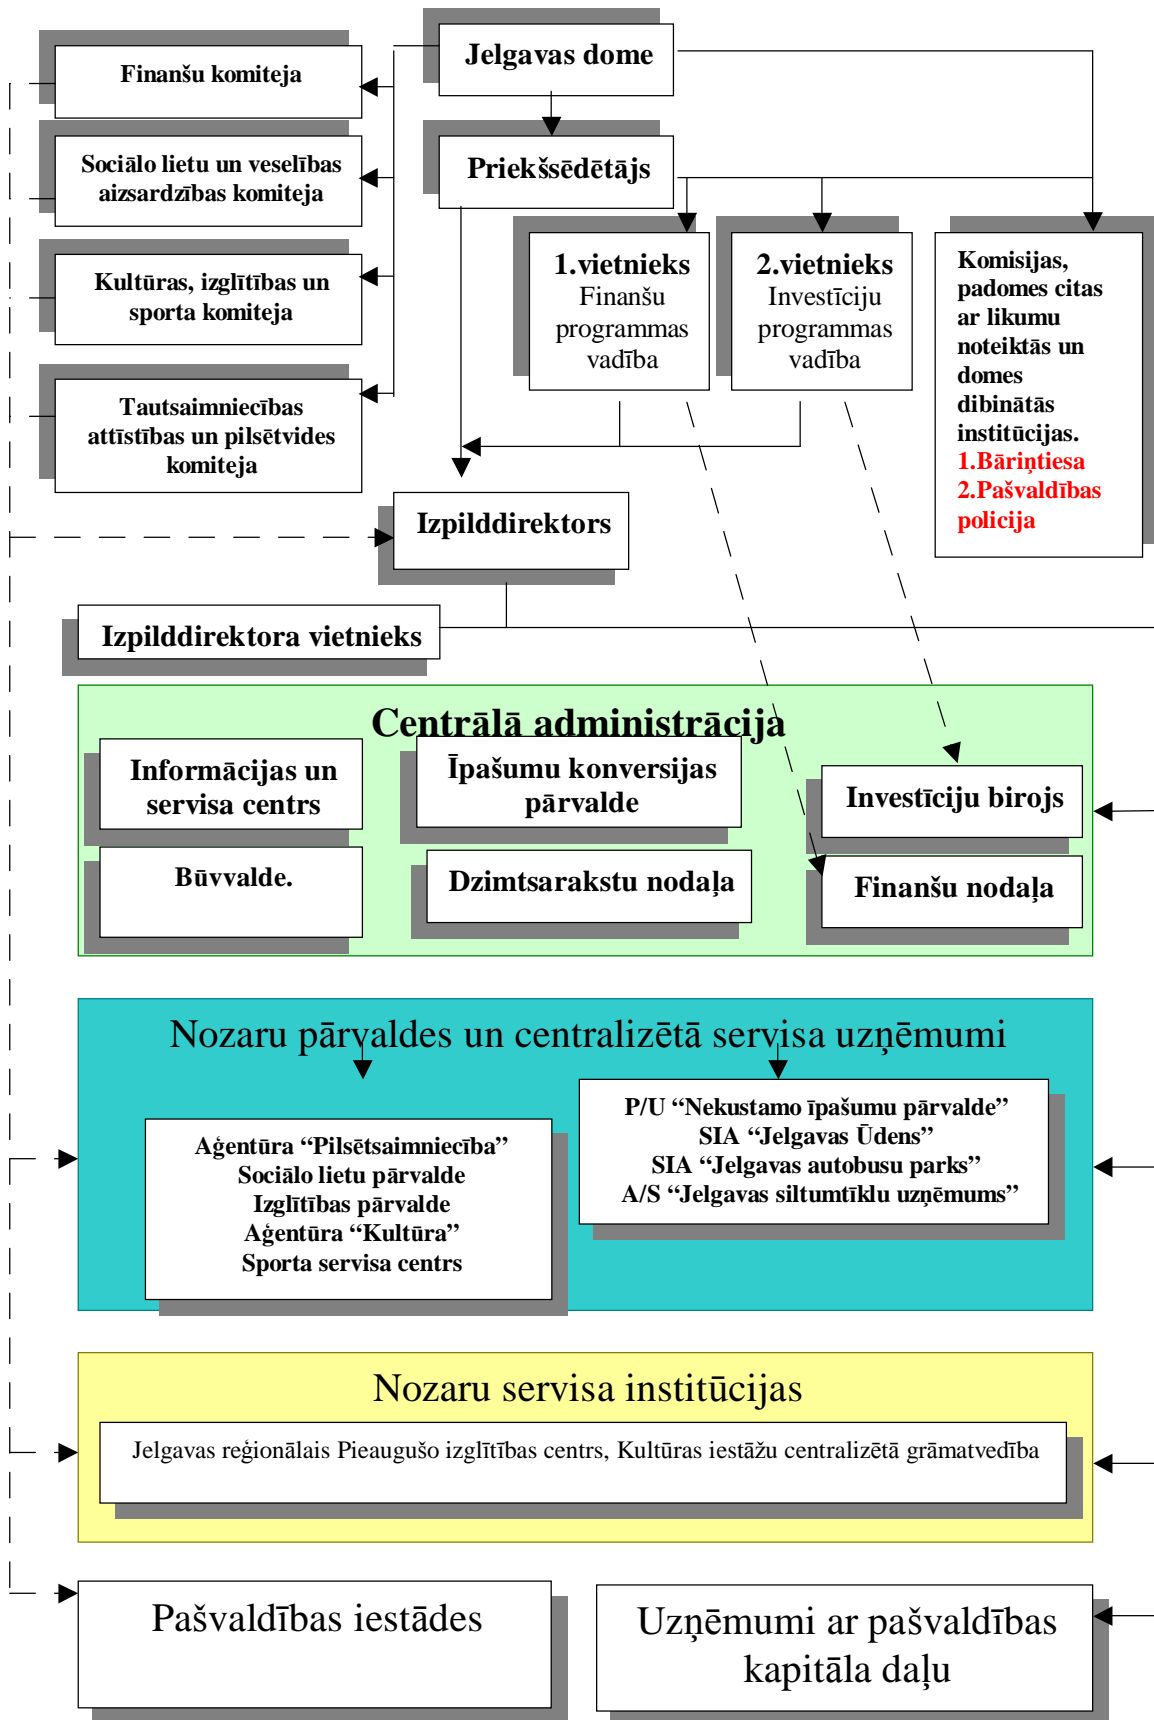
Jelgavas dome

Finanšu komiteja

Sociālo lietu un veselības aizsardzības komiteja

Kultūras, izglītības un sporta komiteja

Tautsaimniecības attīstības un pilsētvides komiteja

Priekšsēdētājs

1.vietnieks Finanšu programmas vadība

2.vietnieks Investīciju programmas vadība

Komisijas, padomes citas ar likumu noteiktās un domes dibinātās institūcijas.
1.Bāriņtiesa
2.Pašvaldības policija

Izpilddirektors

Izpilddirektora vietnieks

Centrālā administrācija

Informācijas un servisa centrs

Īpašumu konversijas pārvalde

Investīciju birojs

Būvvalde.

Dzimtsarakstu nodaļa

Finanšu nodaļa

Nozaru pārvaldes un centralizētā servisa uzņēmumi

Aģentūra “Pilsētsaimniecība”
Sociālo lietu pārvalde
Izglītības pārvalde
Aģentūra “Kultūra”
Sporta servisa centrs

P/U “Nekustamo īpašumu pārvalde”
SIA “Jelgavas Ūdens”
SIA “Jelgavas autobusu parks”
A/S “Jelgavas siltumtīklu uzņēmums”

Nozaru servisa institūcijas

Jelgavas reģionālais Pieaugušo izglītības centrs, Kultūras iestāžu centralizētā grāmatvedība

Pašvaldības iestādes

Uzņēmumi ar pašvaldības kapitāla daļu